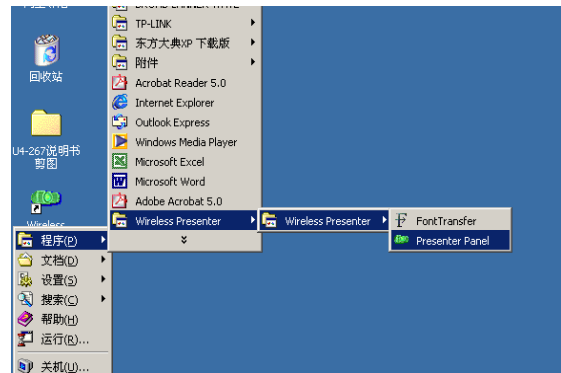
回收站

U4-267说明书剪图

Wireless

TP-LINK
东方大典XP 下載版
附件
Acrobat Reader 5.0
Internet Explorer
Outlook Express
Windows Media Player
Microsoft Excel
Microsoft Word
Adobe Acrobat 5.0
Wireless Presenter

Wireless Presenter

FontTransfer
Presenter Panel

程序(P)
文档(D)
设置(S)
搜索(C)
帮助(H)
运行(R)...
关机(U)...